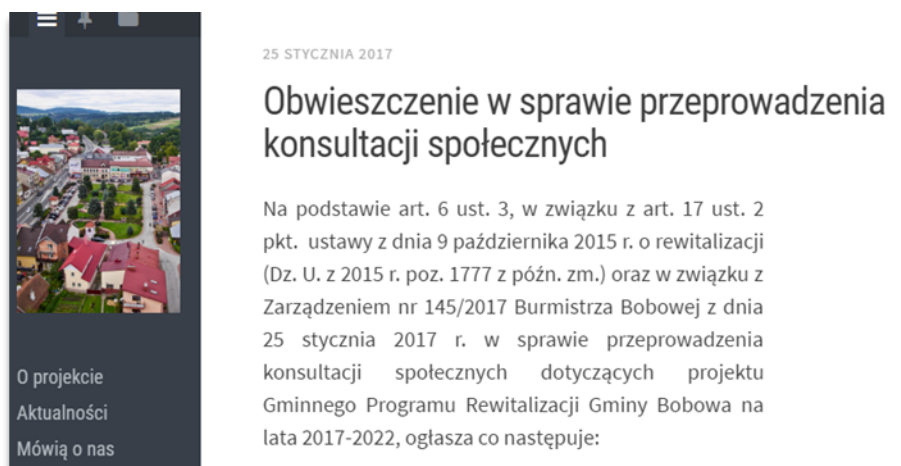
O projekcie
Aktualności
Mówią o nas

25 STYCZNIA 2017

Obwieszczenie w sprawie przeprowadzenia konsultacji społecznych

Na podstawie art. 6 ust. 3, w związku z art. 17 ust. 2 pkt. ustawy z dnia 9 października 2015 r. o rewitalizacji (Dz. U. z 2015 r. poz. 1777 z późn. zm.) oraz w związku z Zarządzeniem nr 145/2017 Burmistrza Bobowej z dnia 25 stycznia 2017 r. w sprawie przeprowadzenia konsultacji społecznych dotyczących projektu Gminnego Programu Rewitalizacji Gminy Bobowa na lata 2017-2022, ogłasza co następuje: